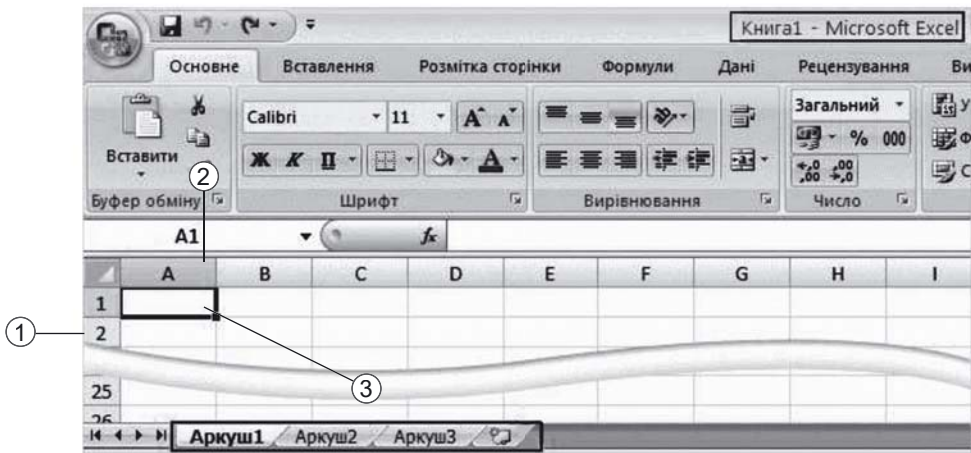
Книга1 - Microsoft Excel

Основне Вставлення Розмітка сторінки Формули Дані Рецензування Ви

Вставити
Буфер обміну

Calibri 11
Ж К П
Шрифт

Вирівнювання

Загальний
% 000
$^{+,0}_{,00}$ $^{,00}_{+,0}$
Число

A1 $f_x$

| | A | B | C | D | E | F | G | H | I |
|---|---|---|---|---|---|---|---|---|---|
| 1 | | | | | | | | | |
| 2 | | | | | | | | | |
| 25 | | | | | | | | | |
| 26 | | | | | | | | | |

Аркуш1 Аркуш2 Аркуш3

1
2
3